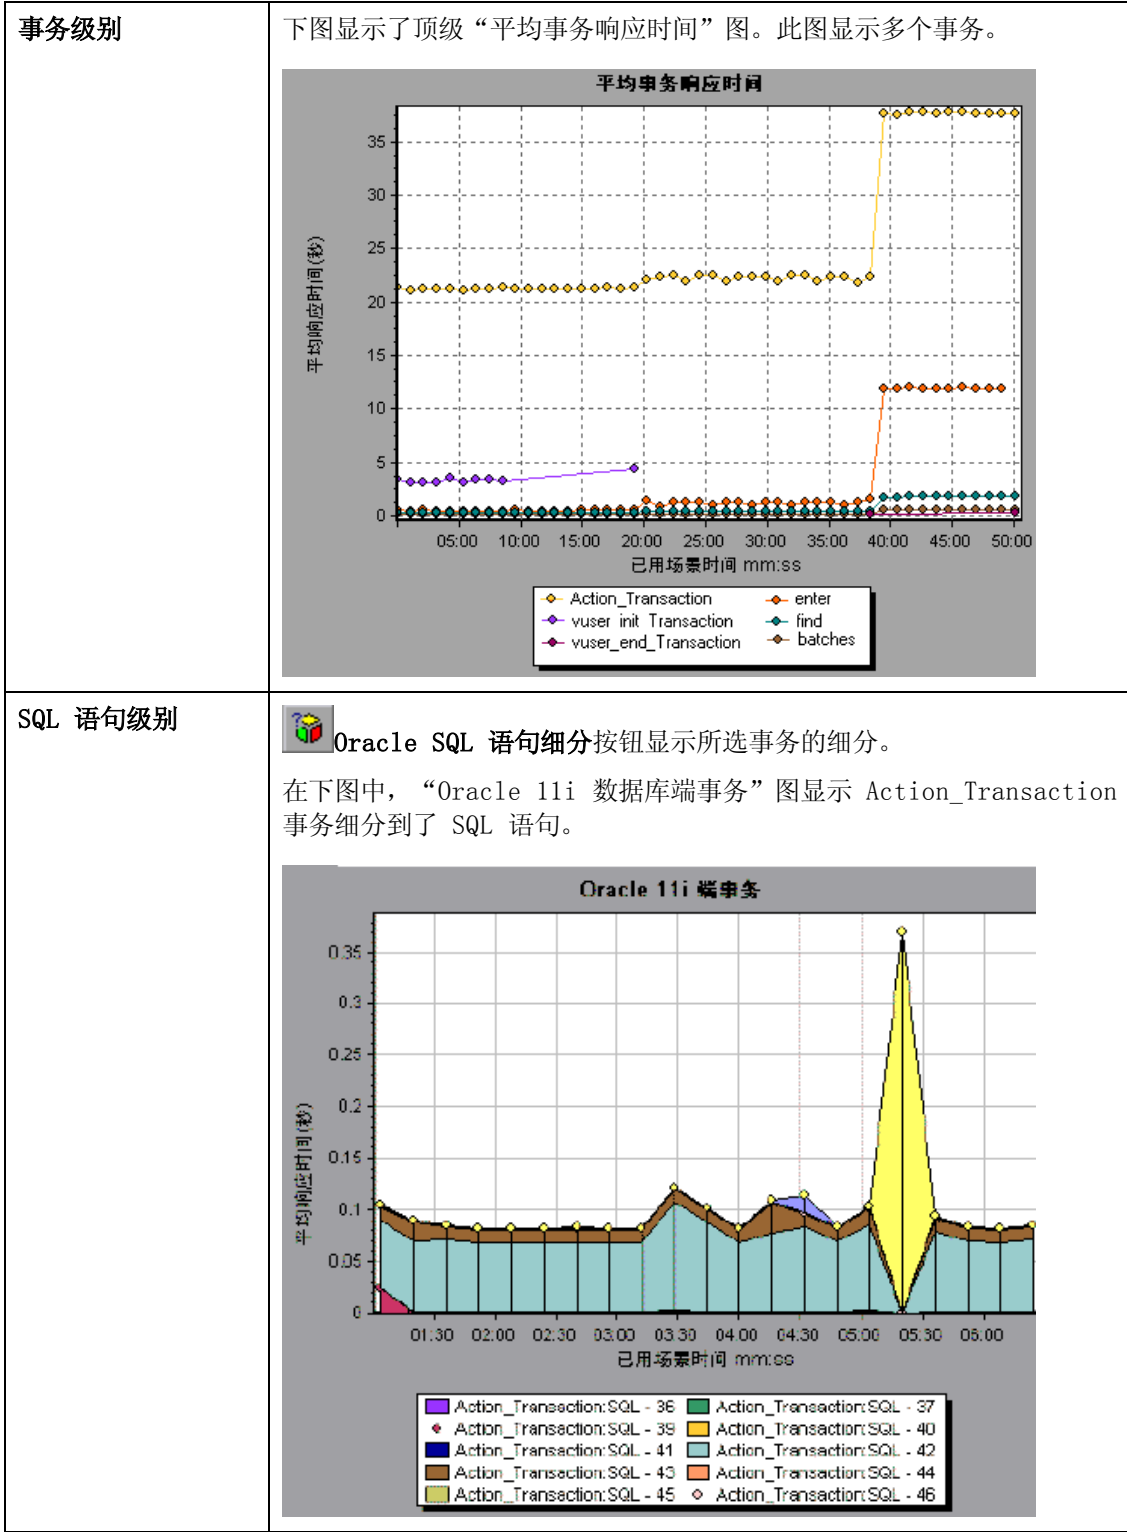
| 事务级别 | 下图显示了顶级“平均事务响应时间”图。此图显示多个事务。 |
|---|---|
| SQL 语句级别 | Oracle SQL 语句细分按钮显示所选事务的细分。<br>在下图中，“Oracle 11i 数据库端事务”图显示 Action_Transaction 事务细分到了 SQL 语句。 |

平均事务响应时间

平均响应时间(秒)

35
30
25
20
15
10
5
0

05:00 10:00 15:00 20:00 25:00 30:00 35:00 40:00 45:00 50:00

已用场景时间 mm:ss

Action_Transaction
vuser_init_Transaction
vuser_end_Transaction
enter
find
batches

Oracle 11i 端事务

平均响应时间(秒)

0.35
0.3
0.25
0.2
0.15
0.1
0.05
0

01:30 02:00 02:30 03:00 03:30 04:00 04:30 05:00 05:30 06:00

已用场景时间 mm:ss

Action_Transaction:SQL - 36
Action_Transaction:SQL - 37
Action_Transaction:SQL - 39
Action_Transaction:SQL - 40
Action_Transaction:SQL - 41
Action_Transaction:SQL - 42
Action_Transaction:SQL - 43
Action_Transaction:SQL - 44
Action_Transaction:SQL - 45
Action_Transaction:SQL - 46